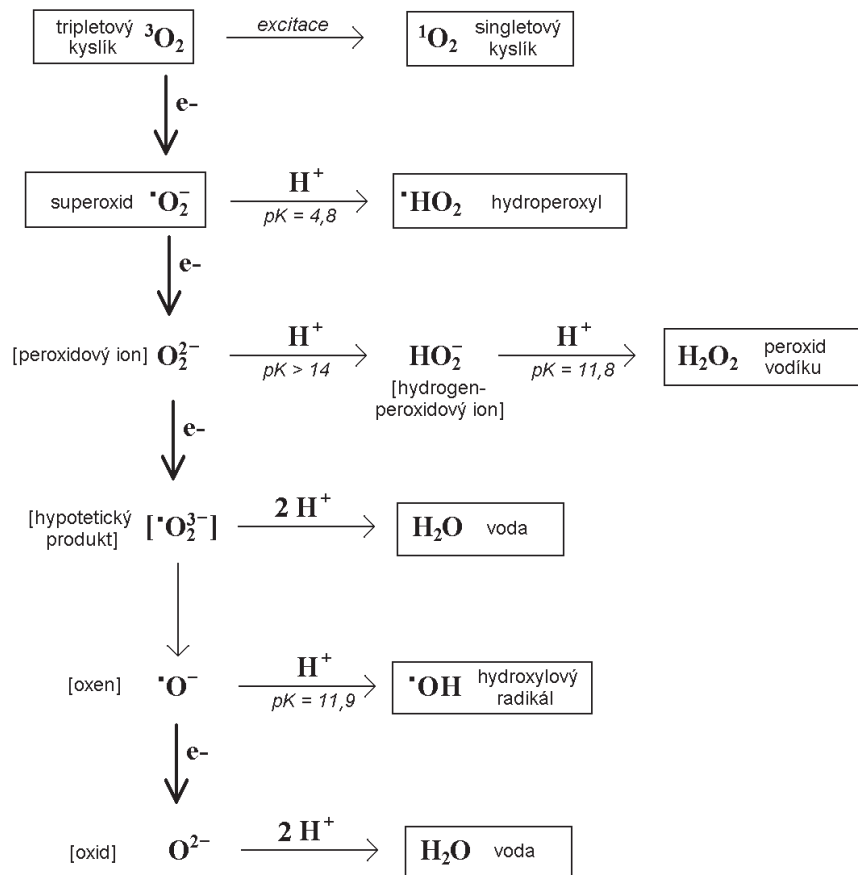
tripletový kyslík $^3O_2$

excitace

$^1O_2$ singletový kyslík

e-

superoxid $^{\cdot}O_2^-$

$H^+$

pK = 4,8

$^{\cdot}HO_2$ hydroperoxyl

e-

[peroxidový ion] $O_2^{2-}$

$H^+$

pK > 14

$HO_2^-$

[hydrogenperoxidový ion]

$H^+$

pK = 11,8

$H_2O_2$ peroxid vodíku

e-

[hypotetický produkt] $[^{\cdot}O_2^{3-}]$

$2\ H^+$

$H_2O$ voda

[oxen] $^{\cdot}O^-$

$H^+$

pK = 11,9

$^{\cdot}OH$ hydroxylový radikál

e-

[oxid] $O^{2-}$

$2\ H^+$

$H_2O$ voda